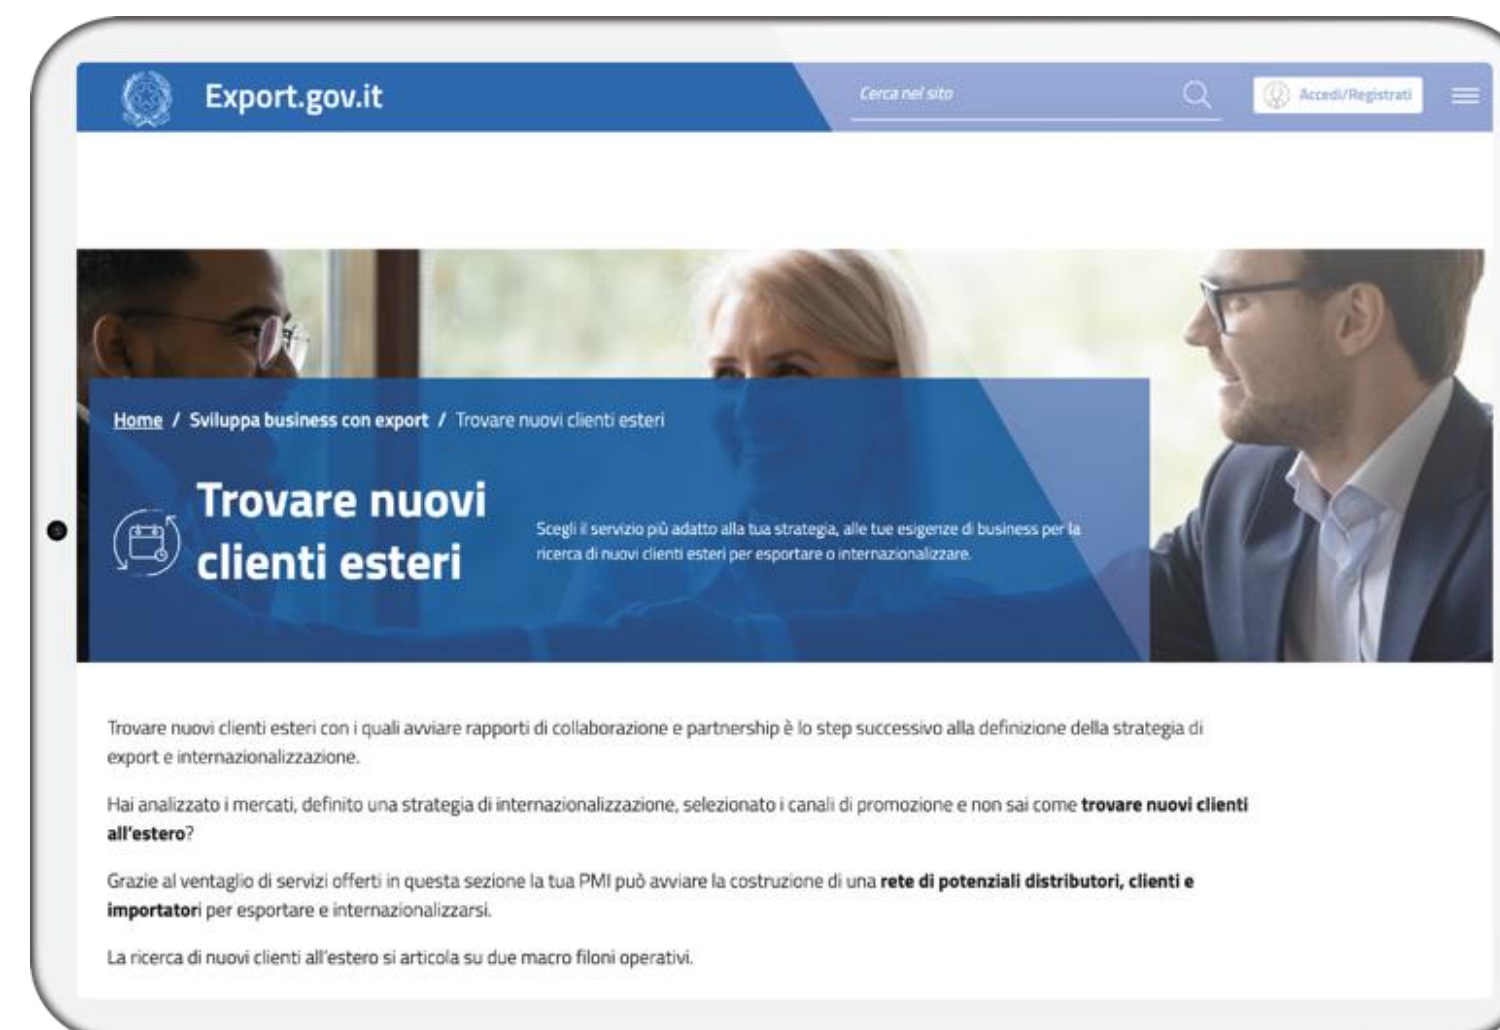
Export.gov.it

Cerca nel sito

Accedi/Registrati

Home / Sviluppa business con export / Trovare nuovi clienti esteri

Trovare nuovi clienti esteri

Scegli il servizio più adatto alla tua strategia, alle tue esigenze di business per la ricerca di nuovi clienti esteri per esportare o internazionalizzare.

Trovare nuovi clienti esteri con i quali avviare rapporti di collaborazione e partnership è lo step successivo alla definizione della strategia di export e internazionalizzazione.

Hai analizzato i mercati, definito una strategia di internazionalizzazione, selezionato i canali di promozione e non sai come **trovare nuovi clienti all'estero**?

Grazie al ventaglio di servizi offerti in questa sezione la tua PMI può avviare la costruzione di una **rete di potenziali distributori, clienti e importatori** per esportare e internazionalizzarsi.

La ricerca di nuovi clienti all'estero si articola su due macro filoni operativi.